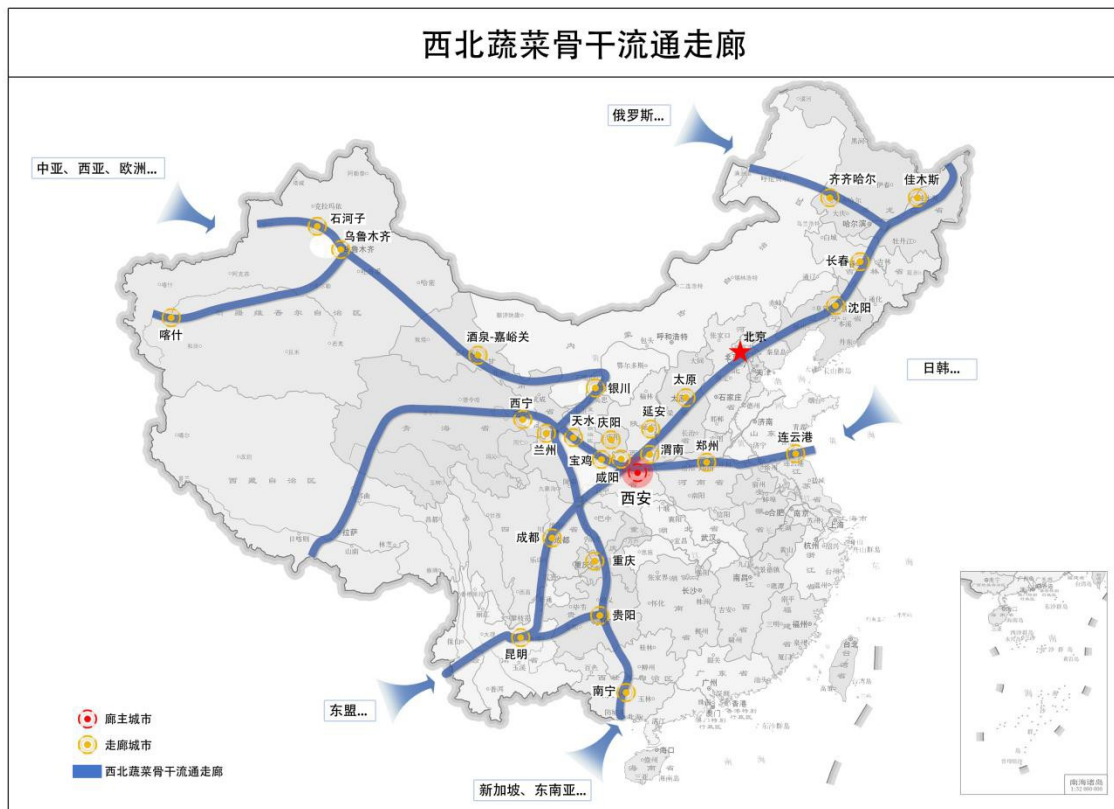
西北蔬菜骨干流通走廊

俄罗斯...

中亚、西亚、欧洲...

日韩...

东盟...

新加坡、东南亚...

石河子
乌鲁木齐
喀什
酒泉-嘉峪关
银川
西宁
兰州
天水
庆阳
延安
太原
宝鸡
咸阳
渭南
西安
郑州
连云港
北京
沈阳
长春
齐齐哈尔
佳木斯
成都
重庆
贵阳
昆明
南宁

廊主城市
走廊城市
西北蔬菜骨干流通走廊

南海诸岛